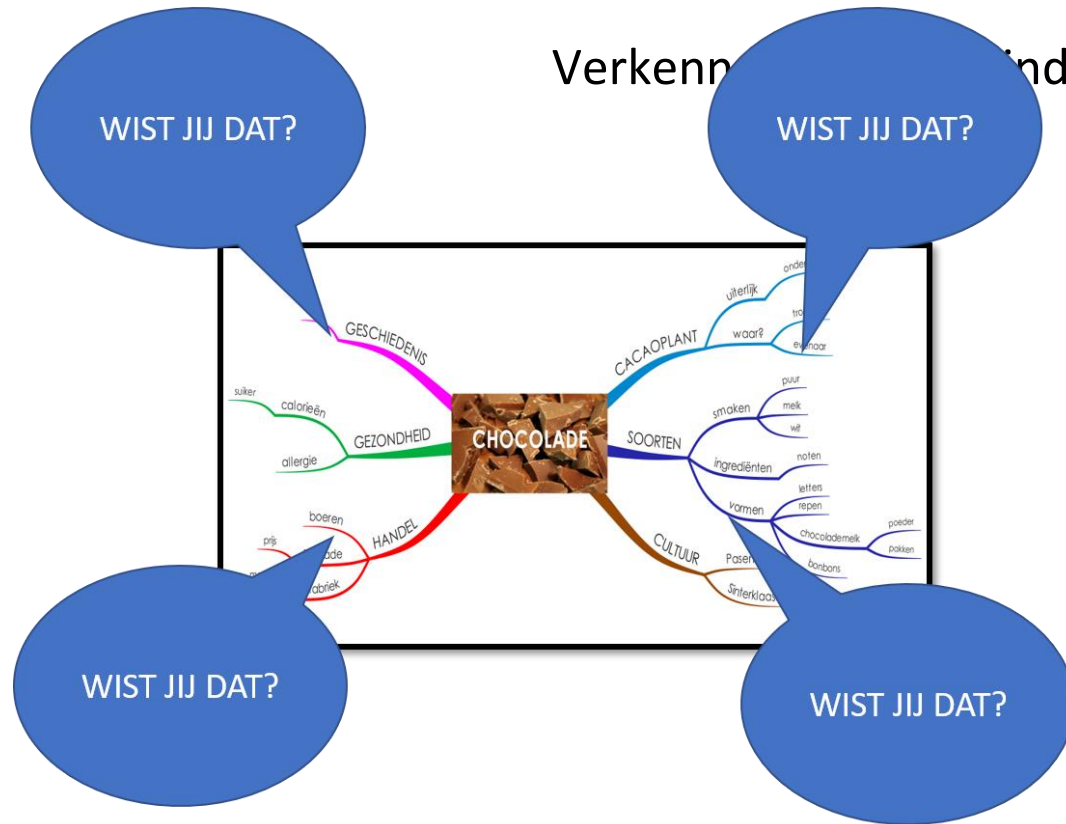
Verkenn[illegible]ind

WIST JIJ DAT?

WIST JIJ DAT?

GESCHIEDENIS

suiker

calorieën

GEZONDHEID

allergie

boeren

prijs

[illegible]ade

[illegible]abriek

HANDEL

CHOCOLADE

uiterlijk

onde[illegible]

waar?

tro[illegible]

e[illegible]naar

CACAOPLANT

smaken

puur

melk

wit

SOORTEN

ingrediënten

noten

vormen

letters

repen

chocolademelk

poeder

pakken

bonbons

CULTUUR

Pasen

Sinterklaas

WIST JIJ DAT?

WIST JIJ DAT?